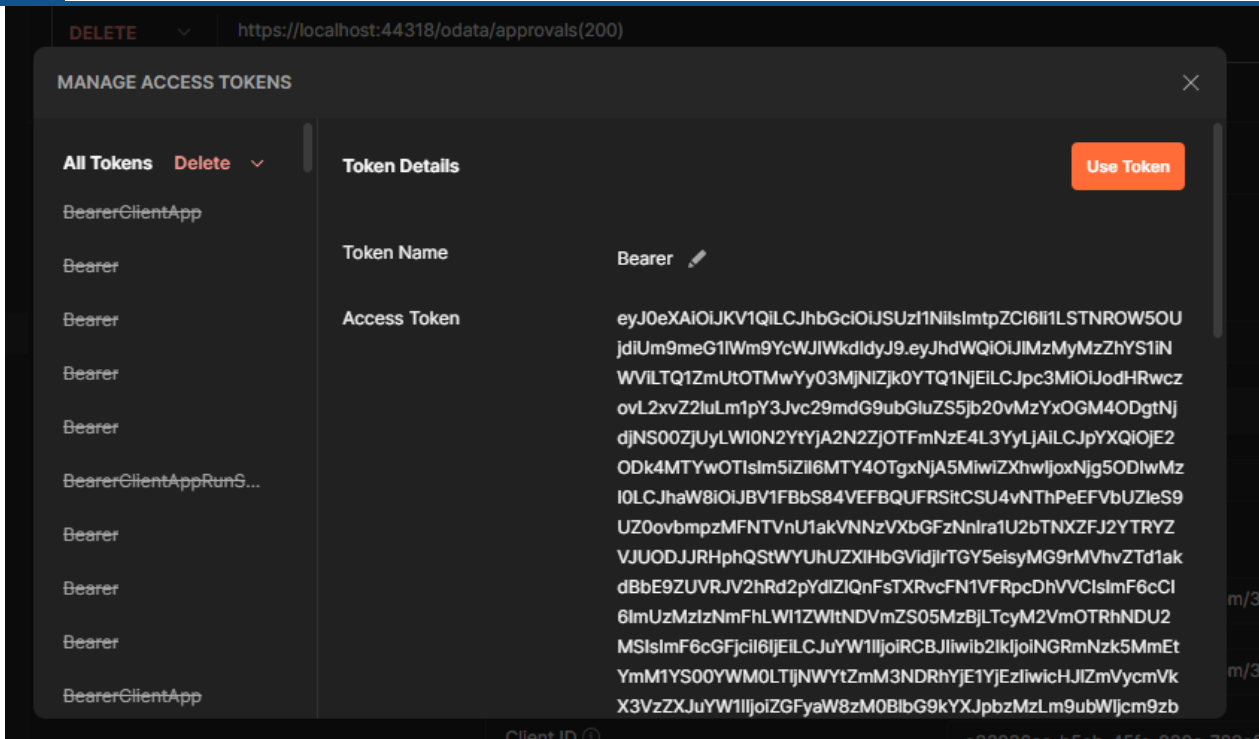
DELETE https://localhost:44318/odata/approvals(200)

MANAGE ACCESS TOKENS

All Tokens Delete

BearerClientApp

Bearer

Bearer

Bearer

Bearer

BearerClientAppRunS...

Bearer

Bearer

Bearer

BearerClientApp

Token Details

Use Token

Token Name

Bearer

Access Token

eyJ0eXAiOiJKV1QiLCJhbGciOiJSUzI1NiIsImtpZCI6Ii1LSTNROW5OUjdiUm9meG1lWm9YcWJlWkdldyJ9.eyJhdWQiOiJlMzMyMzZhYS1iNWViLTQ1ZmUtOTMwYy03MjNlZjk0YTQ1NjEiLCJpc3MiOiJodHRwczovL2xvZ2luLm1pY3Jvc29mdG9ubGluZS5jb20vMzYxOGM4ODgtNjdjNS00ZjUyLWI0N2YtYjA2N2ZjOTFmNzE4L3YyLjAiLCJpYXQiOjE2ODk4MTYwOTIsIm5iZiI6MTY4OTgxNjA5MiwiZXhwIjoxNjg5ODIwMzI0LCJhaW8iOiJBV1FBbS84VEFBQUFFRSitCSU4vNThPeEFVbUZleS9UZ0ovbmpzMFNTVnU1akVNNzVXbGFzNnlra1U2bTNXZFJ2YTRYZVJUODJJRHphQStWYUhUZXlHbGVidjlrTGY5eisyMG9rMVhvZTd1akdBbE9ZUVRJV2hRd2pYdlZlQnFsTXRvcFN1VFRpcDhVVClsImF6cCI6ImUzMzIzNmFhLWI1ZWItNDVmZS05MzBjLTcyM2VmOTRhNDU2MSIsImF6cGFjciI6IjEiLCJuYW1lIjoiRCBJIiwib2lkIjoiNGRmNzk5MmEtYmM1YS00YWM0LTljNWYtZmM3NDRhYjE1YjEzIiwicHJlZmVycmVkX3VzZXJuYW1lIjoiZGFyaW8zM0BlbG9kYXJpbzMzLm9ubWljcm9zb

Client ID